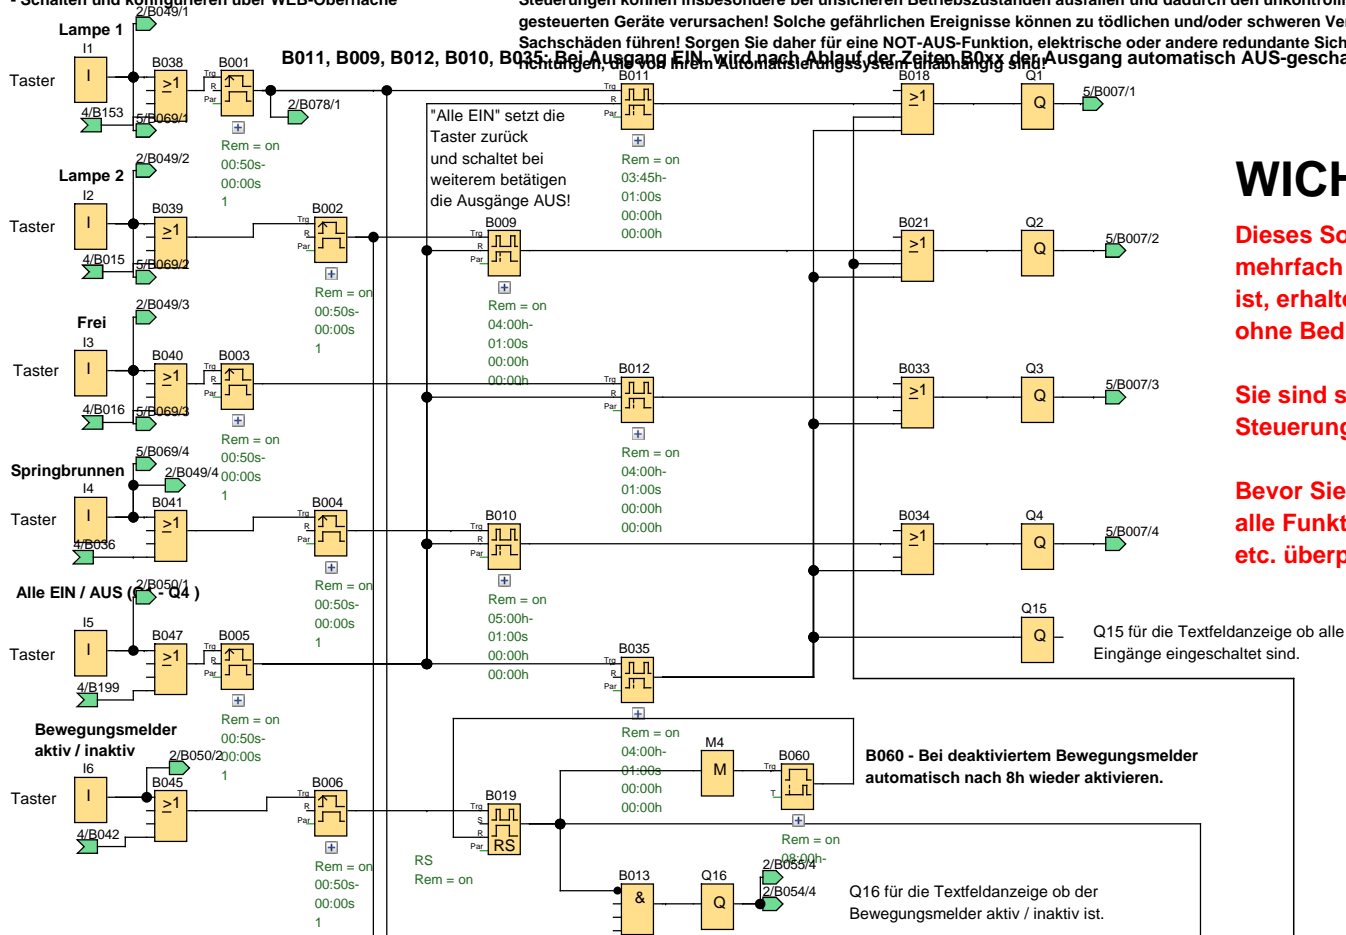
- Schalten und konfigurieren über WEB-Oberfläche

Steuerungen können insbesondere bei unsicheren Betriebszuständen ausfallen und dadurch den unkontrolli gesteuerten Geräte verursachen! Solche gefährlichen Ereignisse können zu tödlichen und/oder schweren Ver Sachschäden führen! Sorgen Sie daher für eine NOT-AUS-Funktion, elektrische oder andere redundante Sich richtungen, die von Ihrem Automatisierungssystem unabhängig sind!

B011, B009, B012, B010, B035: Bei Ausgang EIN, wird nach Ablauf der Zeiten B0xx der Ausgang automatisch AUS-gescha

Lampe 1
I1
Taster
I
4/B153
B038
≥1
5/B069/1
2/B049/1
B001
Trg
R
Par
2/B078/1
Rem = on
00:50s-
00:00s
1

Lampe 2
I2
Taster
I
4/B015
2/B049/2
B039
≥1
5/B069/2
B002
Trg
R
Par
Rem = on
00:50s-
00:00s
1

"Alle EIN" setzt die Taster zurück und schaltet bei weiterem betätigen die Ausgänge AUS!

B011
Trg
R
Par
Rem = on
03:45h-
01:00s
00:00h
00:00h

B009
Trg
R
Par
Rem = on
04:00h-
01:00s
00:00h
00:00h

Frei
I3
Taster
I
4/B016
2/B049/3
B040
≥1
5/B069/3
B003
Trg
R
Par
Rem = on
00:50s-
00:00s
1

B012
Trg
R
Par
Rem = on
04:00h-
01:00s
00:00h
00:00h

Springbrunnen
I4
Taster
I
4/B036
5/B069/4
2/B049/4
B041
≥1
B004
Trg
R
Par
Rem = on
00:50s-
00:00s
1

B010
Trg
R
Par
Rem = on
05:00h-
01:00s
00:00h
00:00h

Alle EIN / AUS (Q1 - Q4 )
I5
Taster
I
4/B199
2/B050/1
B047
≥1
B005
Trg
R
Par
Rem = on
00:50s-
00:00s
1

B035
Trg
R
Par
Rem = on
04:00h-
01:00s
00:00h
00:00h

B018
≥1
Q1
Q
5/B007/1

B021
≥1
Q2
Q
5/B007/2

B033
≥1
Q3
Q
5/B007/3

B034
≥1
Q4
Q
5/B007/4

Q15
Q
Q15 für die Textfeldanzeige ob alle Eingänge eingeschaltet sind.

WICH

Dieses So mehrfach ist, erhalte ohne Bed

Sie sind s Steuerung

Bevor Sie alle Funkt etc. überp

Bewegungsmelder aktiv / inaktiv
I6
Taster
I
4/B042
2/B050/2
B045
≥1
B006
Trg
R
Par
Rem = on
00:50s-
00:00s
1

RS
Rem = on

B019
Trg
S
R
Par
RS

M4
M
B060
Trg
T
Rem = on
08:00h-

B060 - Bei deaktiviertem Bewegungsmelder automatisch nach 8h wieder aktivieren.

B013
&
Q16
Q
2/B053/4
2/B054/4
Q16 für die Textfeldanzeige ob der Bewegungsmelder aktiv / inaktiv ist.